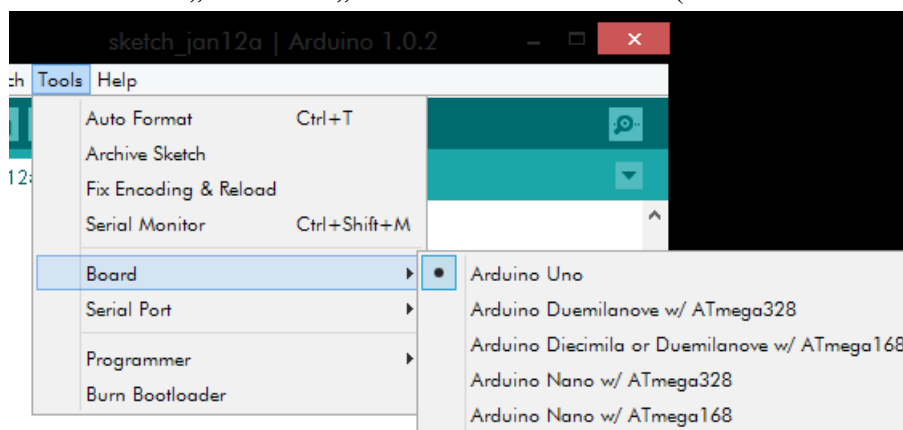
sketch_jan12a | Arduino 1.0.2

ch Tools Help

12a

Auto Format Ctrl+T
Archive Sketch
Fix Encoding & Reload
Serial Monitor Ctrl+Shift+M
Board
Serial Port
Programmer
Burn Bootloader

Arduino Uno
Arduino Duemilanove w/ ATmega328
Arduino Diecimila or Duemilanove w/ ATmega168
Arduino Nano w/ ATmega328
Arduino Nano w/ ATmega168